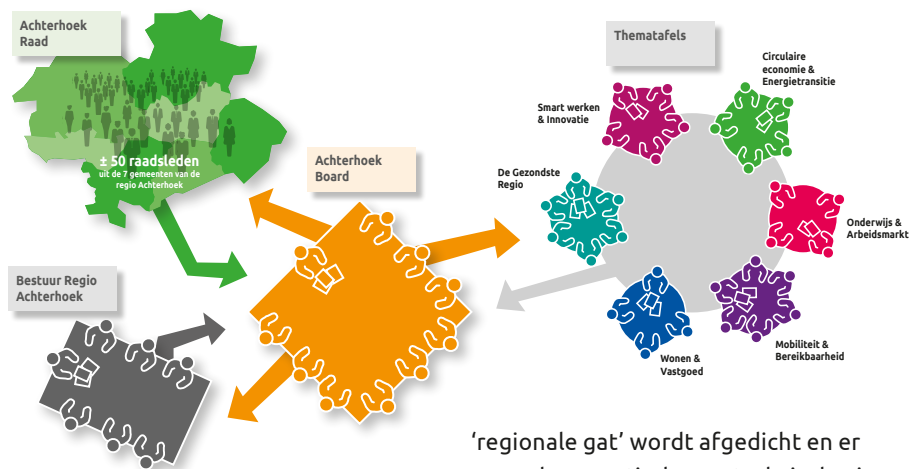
Achterhoek Raad

± 50 raadsleden
uit de 7 gemeenten van de regio Achterhoek

Achterhoek Board

Bestuur Regio Achterhoek

Thematafels

Circulaire economie & Energietransitie

Smart werken & Innovatie

De Gezondste Regio

Onderwijs & Arbeidsmarkt

Mobiliteit & Bereikbaarheid

Wonen & Vastgoed

'regionale gat' wordt afgedicht en er